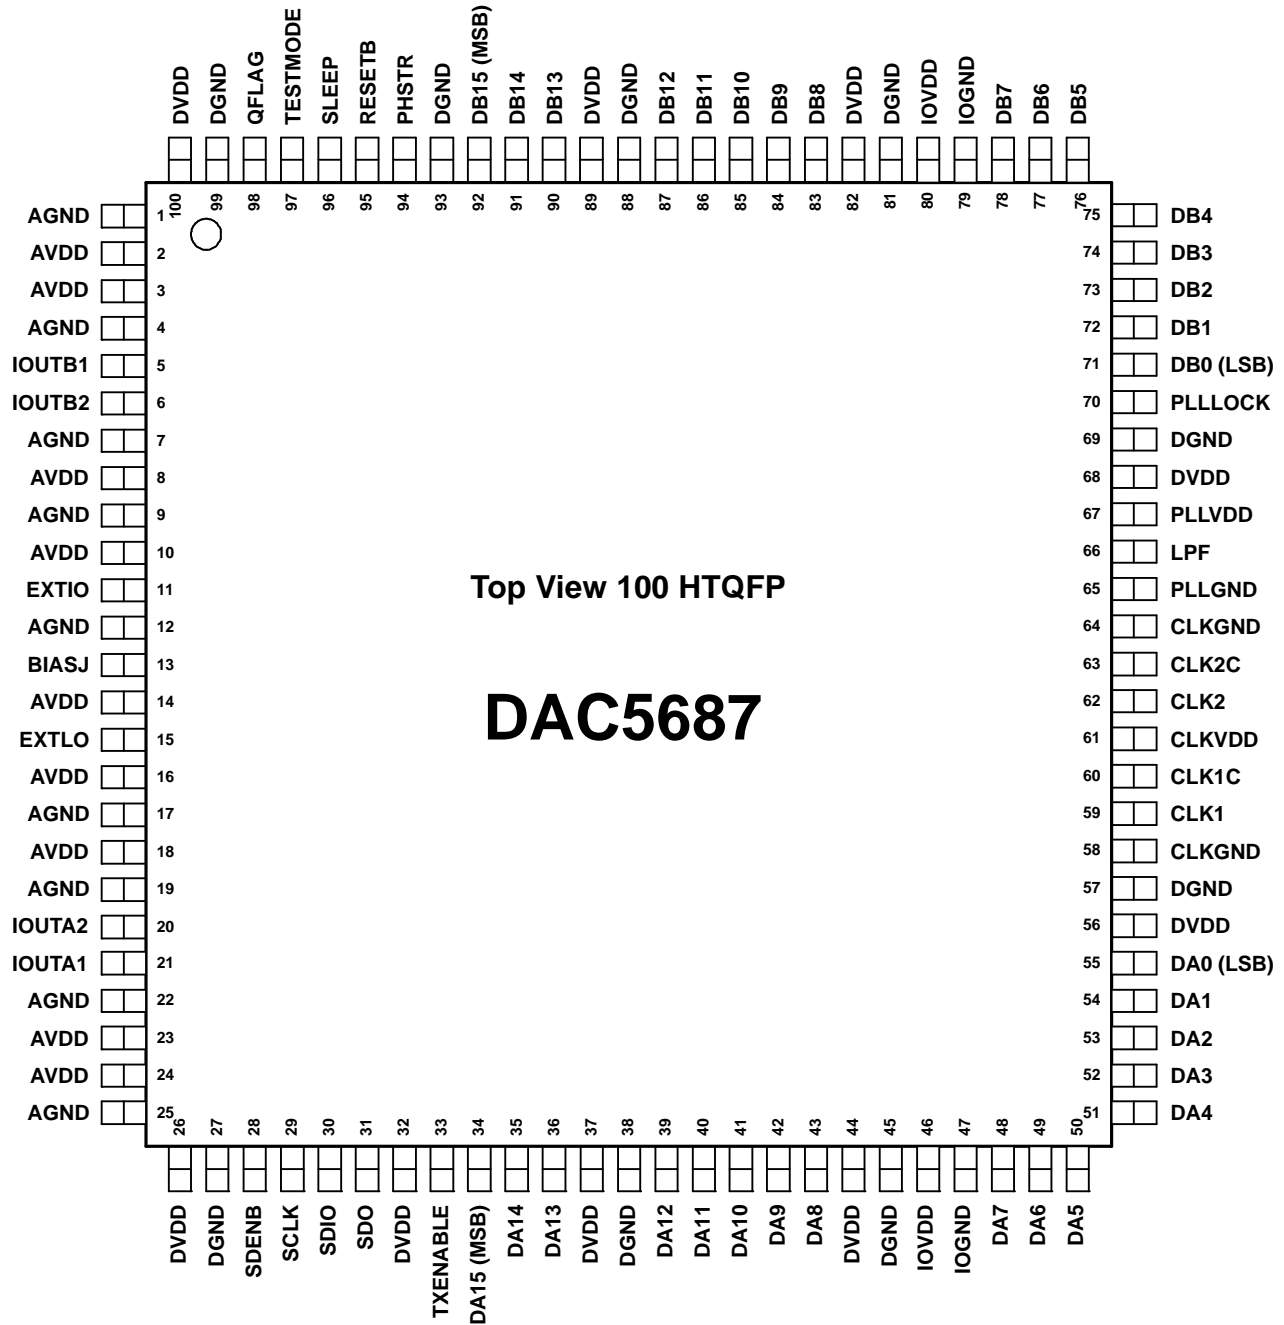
DVDD DGND QFLAG TESTMODE SLEEP RESETB PHSTR DGND DB15 (MSB) DB14 DB13 DVDD DGND DB12 DB11 DB10 DB9 DB8 DVDD DGND IOVDD IOGND DB7 DB6 DB5

100 99 98 97 96 95 94 93 92 91 90 89 88 87 86 85 84 83 82 81 80 79 78 77 76

AGND 1
AVDD 2
AVDD 3
AGND 4
IOUTB1 5
IOUTB2 6
AGND 7
AVDD 8
AGND 9
AVDD 10
EXTIO 11
AGND 12
BIASJ 13
AVDD 14
EXTLO 15
AVDD 16
AGND 17
AVDD 18
AGND 19
IOUTA2 20
IOUTA1 21
AGND 22
AVDD 23
AVDD 24
AGND 25

Top View 100 HTQFP

DAC5687

75 DB4
74 DB3
73 DB2
72 DB1
71 DB0 (LSB)
70 PLLLOCK
69 DGND
68 DVDD
67 PLLVDD
66 LPF
65 PLLGND
64 CLKGND
63 CLK2C
62 CLK2
61 CLKVDD
60 CLK1C
59 CLK1
58 CLKGND
57 DGND
56 DVDD
55 DA0 (LSB)
54 DA1
53 DA2
52 DA3
51 DA4

26 27 28 29 30 31 32 33 34 35 36 37 38 39 40 41 42 43 44 45 46 47 48 49 50

DVDD DGND SDENB SCLK SDIO SDO DVDD TXENABLE DA15 (MSB) DA14 DA13 DVDD DGND DA12 DA11 DA10 DA9 DA8 DVDD DGND IOVDD IOGND DA7 DA6 DA5